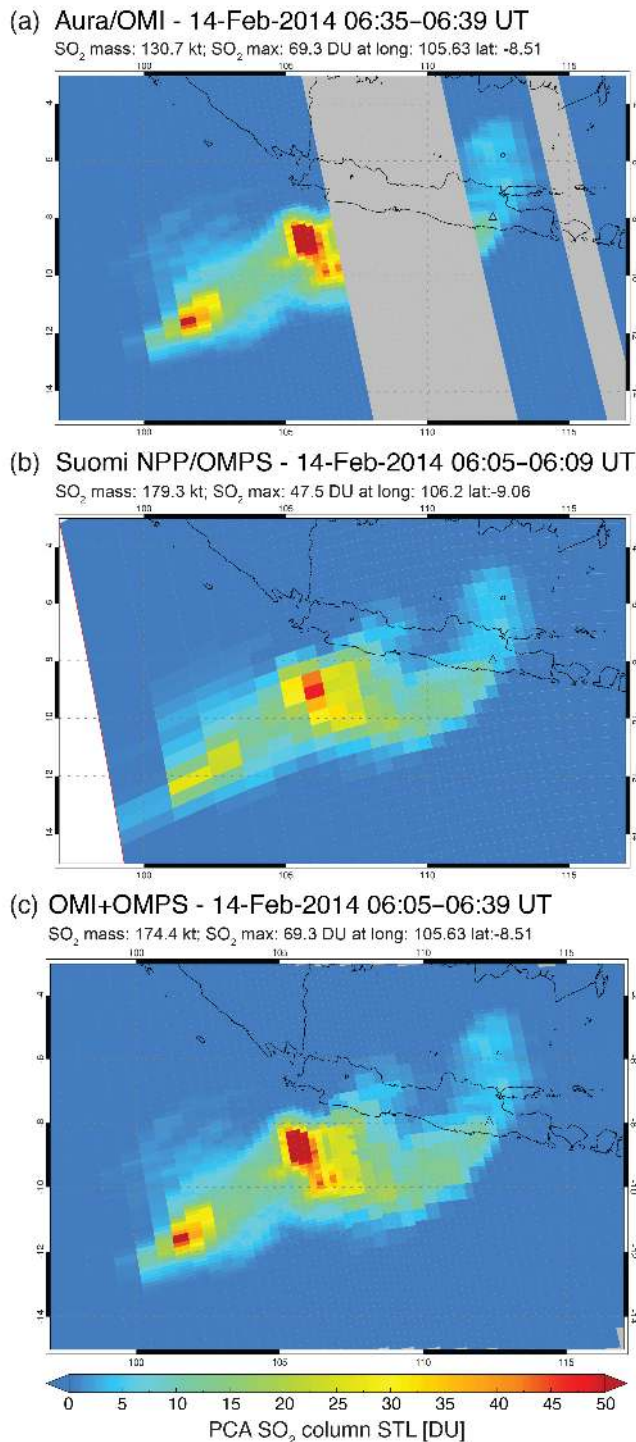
(a) Aura/OMI - 14-Feb-2014 06:35-06:39 UT
$SO_2$ mass: 130.7 kt; $SO_2$ max: 69.3 DU at long: 105.63 lat: -8.51

100 105 110 115
4 6 8 10 12 14
100 105 110 115

(b) Suomi NPP/OMPS - 14-Feb-2014 06:05-06:09 UT
$SO_2$ mass: 179.3 kt; $SO_2$ max: 47.5 DU at long: 106.2 lat:-9.06

100 105 110 115
4 6 8 10 12 14
100 105 110 115

(c) OMI+OMPS - 14-Feb-2014 06:05-06:39 UT
$SO_2$ mass: 174.4 kt; $SO_2$ max: 69.3 DU at long: 105.63 lat:-8.51

100 105 110 115
4 6 8 10 12 14
100 105 110 115

0 5 10 15 20 25 30 35 40 45 50
PCA $SO_2$ column STL [DU]